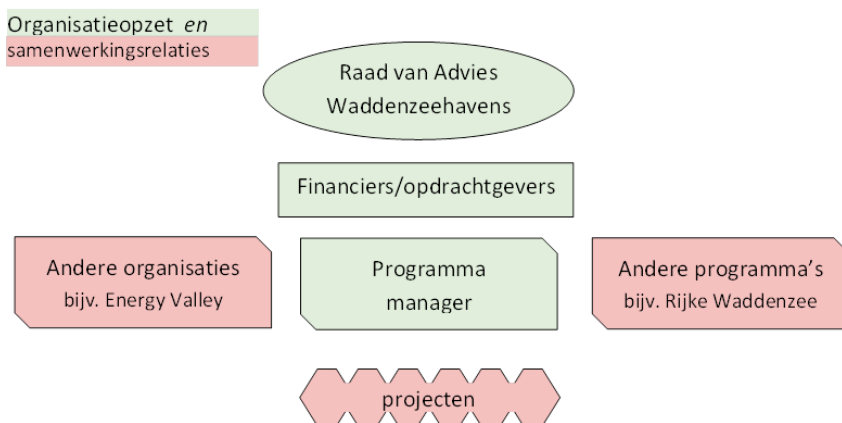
Organisatieopzet *en*
samenwerkingsrelaties

Raad van Advies Waddenzeehavens

Financiers/opdrachtgevers

Andere organisaties bijv. Energy Valley

Programma manager

Andere programma's bijv. Rijke Waddenzee

projecten